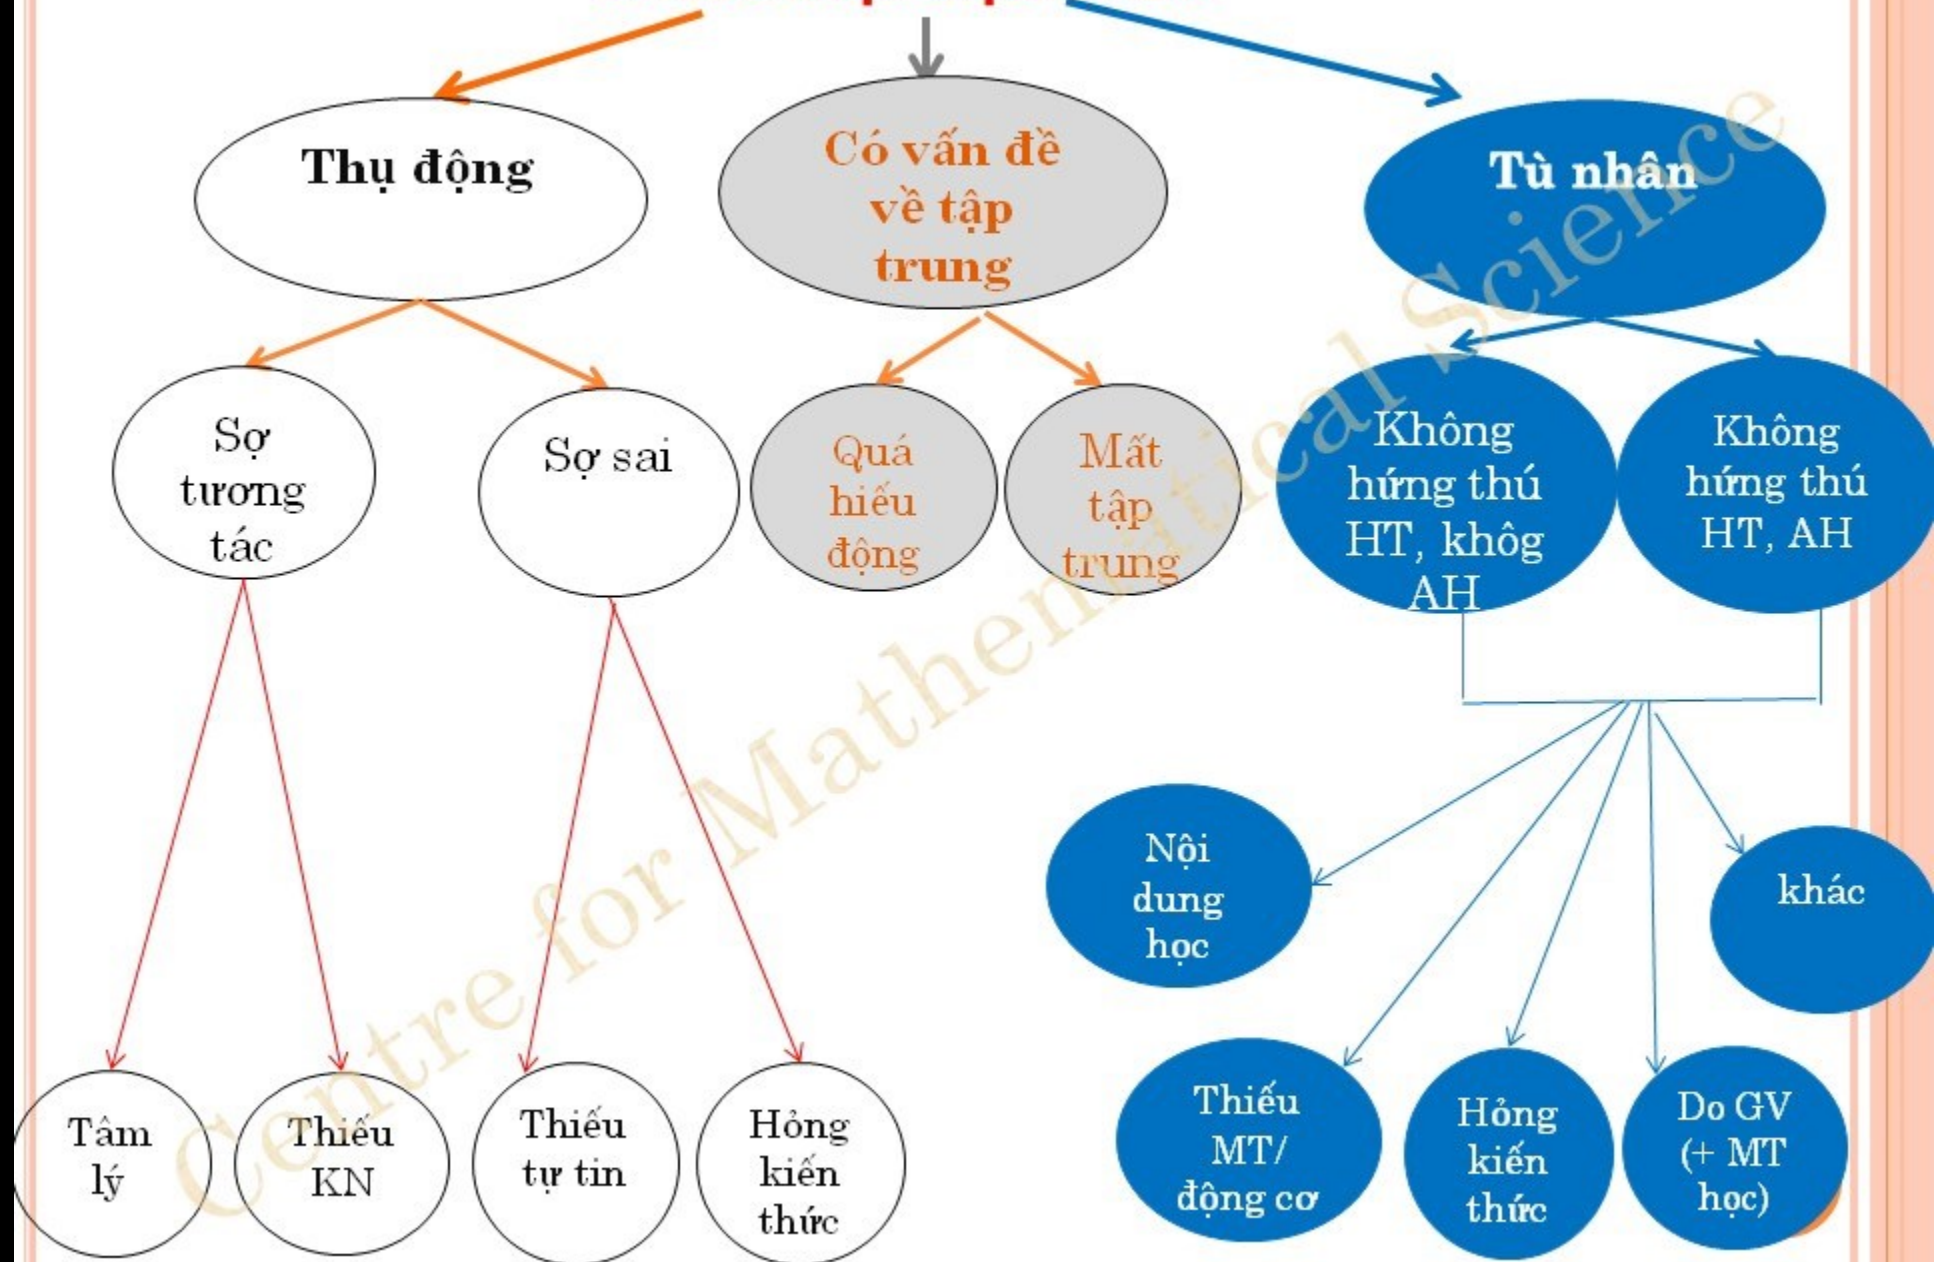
Thụ động

Có vấn đề về tập trung

Tù nhân

Sợ tương tác

Sợ sai

Quá hiếu động

Mất tập trung

Không hứng thú HT, khôg AH

Không hứng thú HT, AH

Nội dung học

khác

Tâm lý

Thiếu KN

Thiếu tự tin

Hổng kiến thức

Thiếu MT/ động cơ

Hổng kiến thức

Do GV (+ MT học)

Centre for Mathematical Science